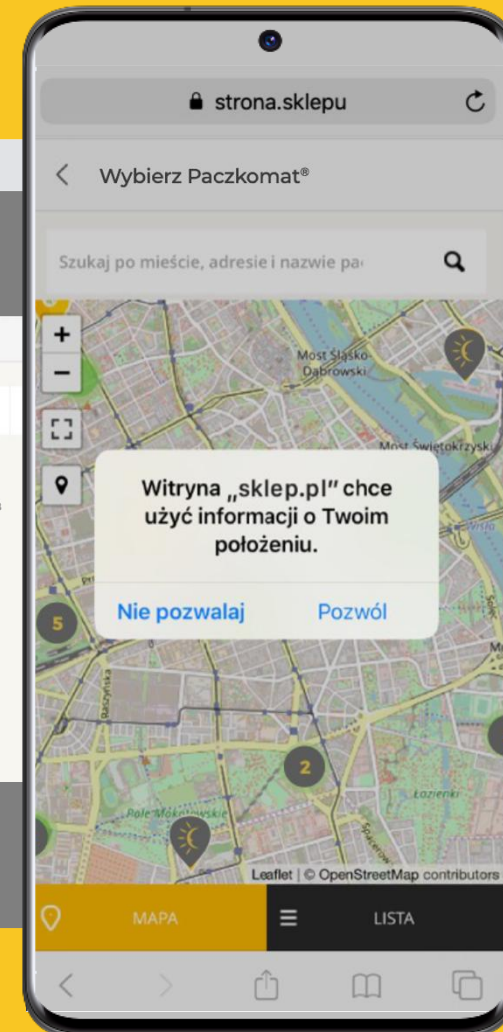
strona.sklepu

Wybierz Paczkomat®

Szukaj po mieście, adresie i nazwie pa

+
−

Most Śląsko-Dąbrowski

Most Świętokrzyski

Witryna „sklep.pl" chce użyć informacji o Twoim położeniu.

Nie pozwalaj

Pozwól

5

2

Pole Mokotowskie

Łazienki

Leaflet | © OpenStreetMap contributors

MAPA

LISTA